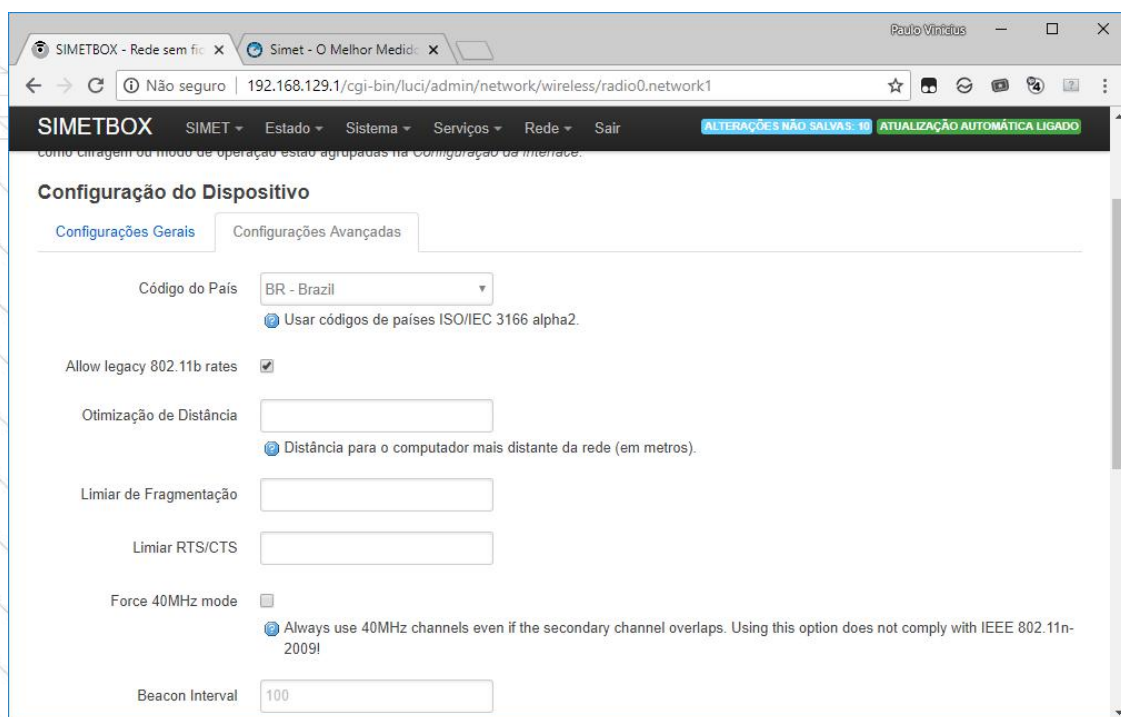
SIMETBOX - Rede sem fio ×
Simet - O Melhor Medido ×
Paulo Vinicius
Não seguro | 192.168.129.1/cgi-bin/luci/admin/network/wireless/radio0.network1

SIMETBOX SIMET Estado Sistema Serviços Rede Sair ALTERAÇÕES NÃO SALVAS: 10 ATUALIZAÇÃO AUTOMÁTICA LIGADO

como cifragem ou modo de operação estão agrupadas na Configuração da Interface.

Configuração do Dispositivo

Configurações Gerais Configurações Avançadas

Código do País BR - Brazil
Usar códigos de países ISO/IEC 3166 alpha2.

Allow legacy 802.11b rates

Otimização de Distância
Distância para o computador mais distante da rede (em metros).

Limiar de Fragmentação

Limiar RTS/CTS

Force 40MHz mode
Always use 40MHz channels even if the secondary channel overlaps. Using this option does not comply with IEEE 802.11n-2009!

Beacon Interval 100